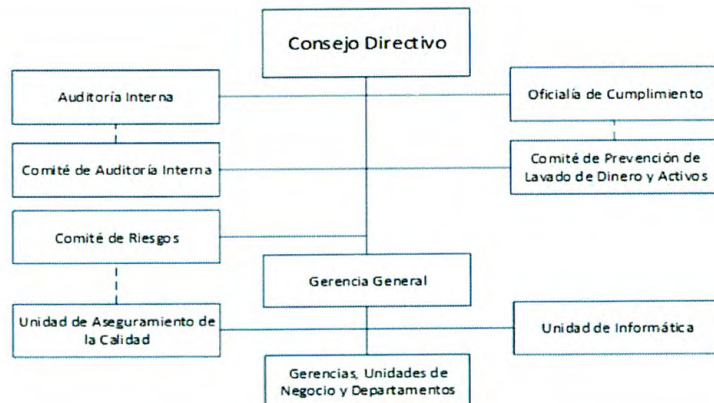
Consejo Directivo

Auditoría Interna

Oficialía de Cumplimiento

Comité de Auditoría Interna

Comité de Prevención de Lavado de Dinero y Activos

Comité de Riesgos

Gerencia General

Unidad de Aseguramiento de la Calidad

Unidad de Informática

Gerencias, Unidades de Negocio y Departamentos